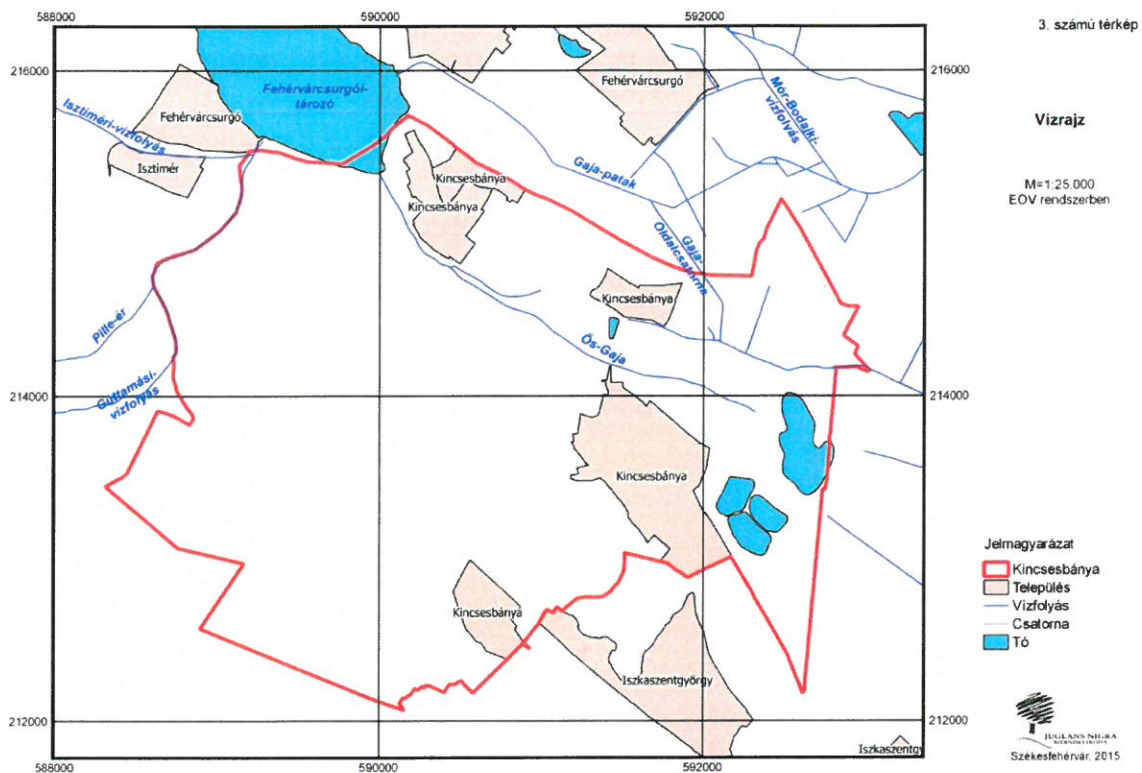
3. számú térkép

Vízrajz

M=1:25.000
EOV rendszerben

588000
590000
592000

216000
214000
212000

Fehérvárcsurgói-tározó
Fehérvárcsurgó
Fehérvárcsurgó
Isztiméri-vízfolyás
Isztimér
Mór-Bodajki-vízfolyás
Gaja-patak
Kincsesbánya
Kincsesbánya
Gaja-Oldalcsatorna
Kincsesbánya
Pille-ér
Ős-Gaja
Guttamási-vízfolyás
Kincsesbánya
Kincsesbánya
Iszkaszentgyörgy
Iszkaszentgy

Jelmagyarázat
Kincsesbánya
Település
Vízfolyás
Csatorna
Tó

JUGLANS NIGRA
Székesfehérvár, 2015

588000
590000
592000